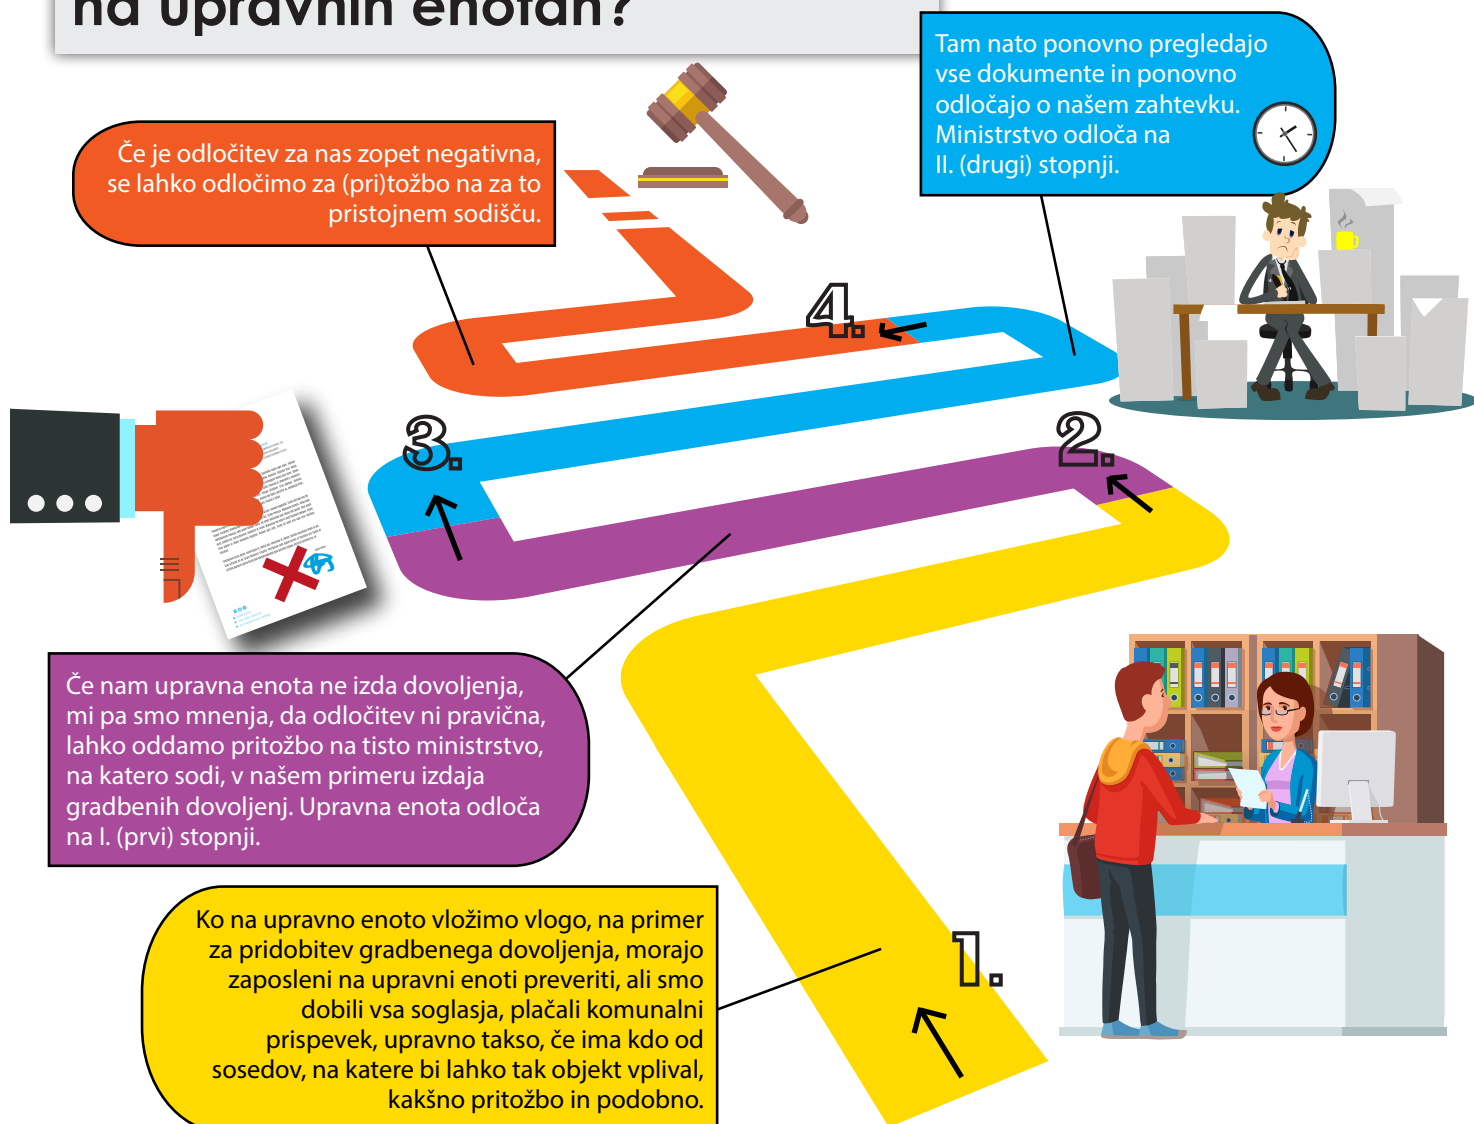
na upravnih enotah?

Tam nato ponovno pregledajo vse dokumente in ponovno odločajo o našem zahtevku. Ministrstvo odloča na II. (drugi) stopnji.

Če je odločitev za nas zopet negativna, se lahko odločimo za (pri)tožbo na za to pristojnem sodišču.

4.

3.

2.

Če nam upravna enota ne izda dovoljenja, mi pa smo mnenja, da odločitev ni pravična, lahko oddamo pritožbo na tisto ministrstvo, na katero sodi, v našem primeru izdaja gradbenih dovoljenj. Upravna enota odloča na I. (prvi) stopnji.

Ko na upravno enoto vložimo vlogo, na primer za pridobitev gradbenega dovoljenja, morajo zaposleni na upravni enoti preveriti, ali smo dobili vsa soglasja, plačali komunalni prispevek, upravno takso, če ima kdo od sosedov, na katere bi lahko tak objekt vplival, kakšno pritožbo in podobno.

1.